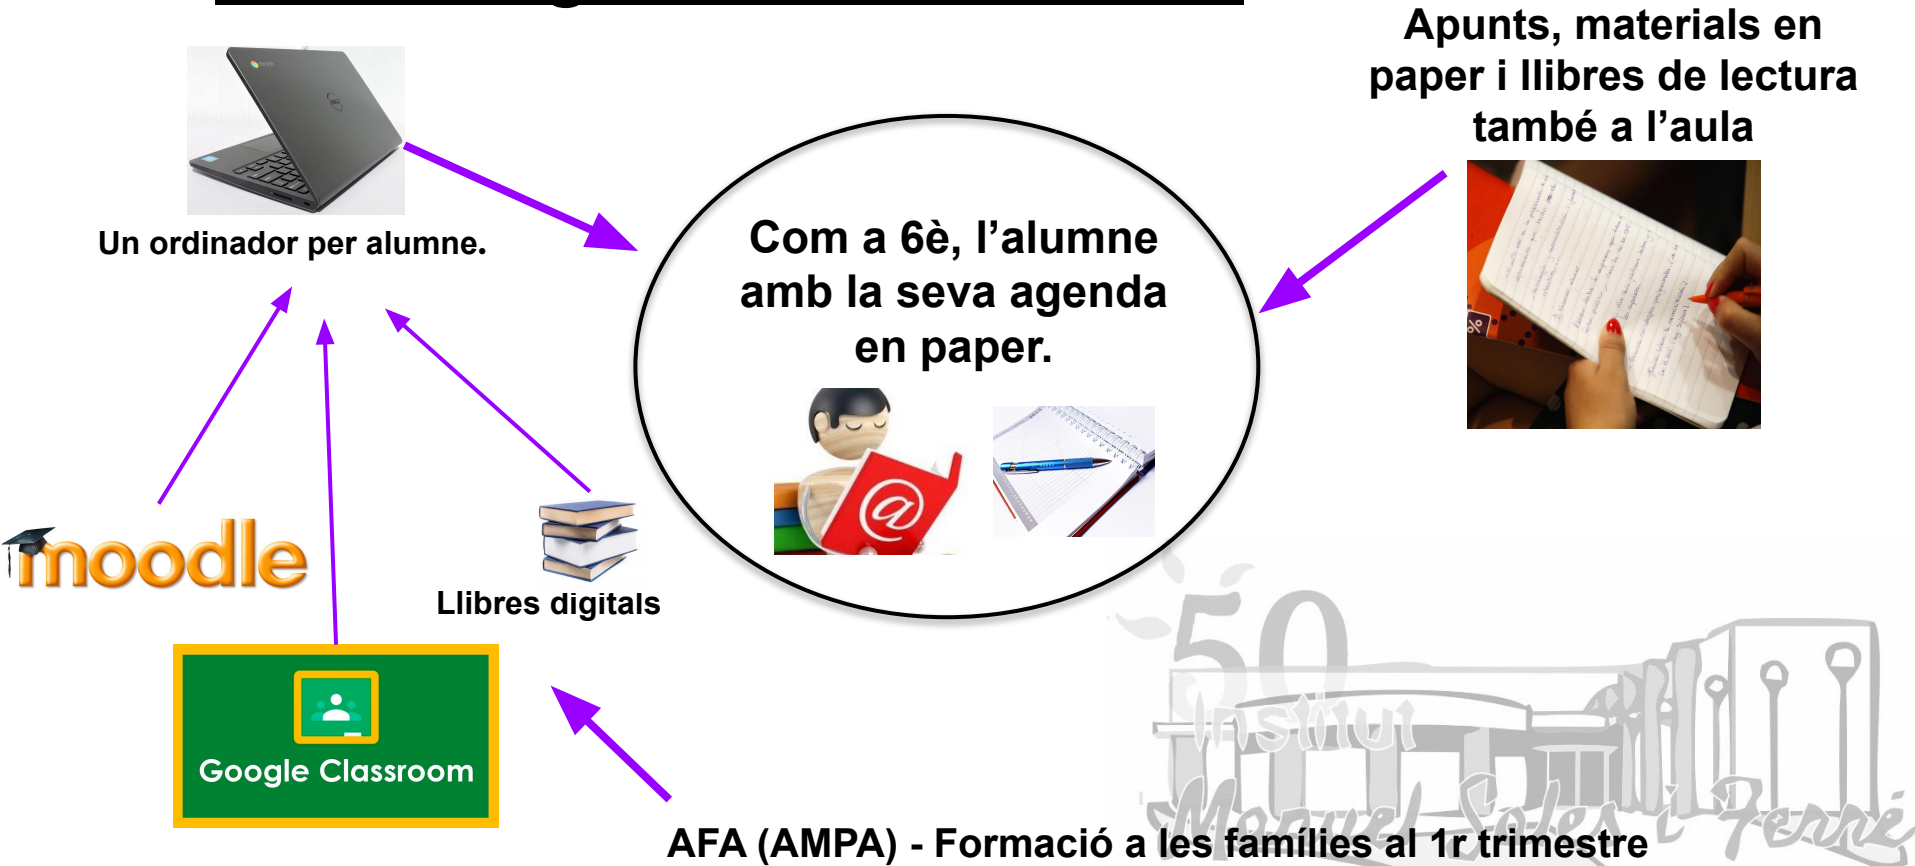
Apunts, materials en paper i llibres de lectura també a l’aula

Un ordinador per alumne.

Com a 6è, l’alumne amb la seva agenda en paper.

moodle

Llibres digitals

Google Classroom

50
Institut
Manuel Sales i Ferré

AFA (AMPA) - Formació a les famílies al 1r trimestre